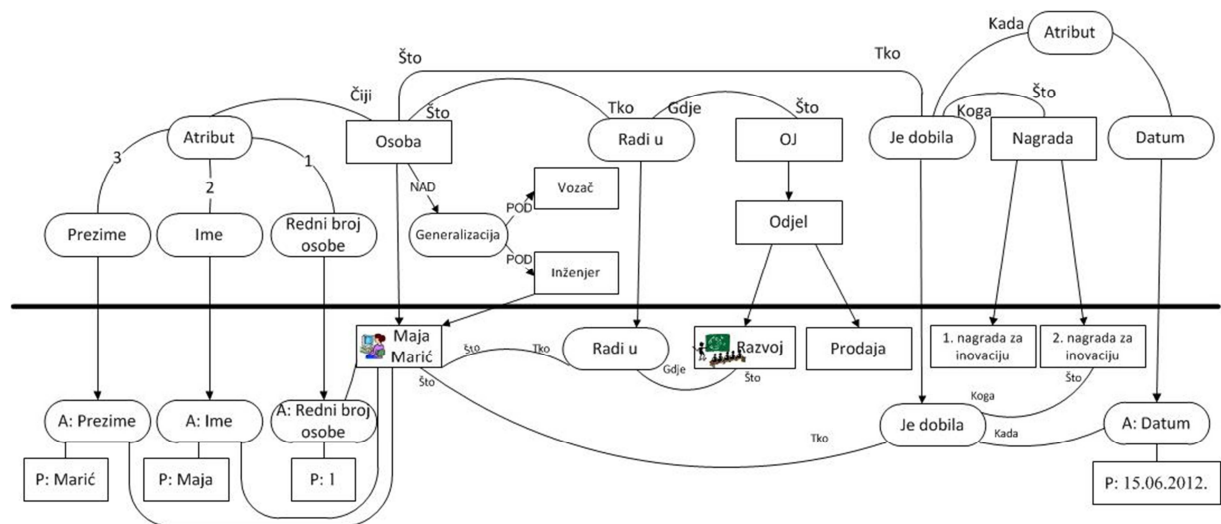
Kada
Atribut
Što
Tko
Što
Čiji
Što
Tko
Gdje
Što
Koga
Atribut
Osoba
Radi u
OJ
Je dobila
Nagrada
Datum
3
2
1
NAD
Vozač
POD
Odjel
Prezime
Ime
Redni broj osobe
Generalizacija
POD
Inženjer
Maja Marić
Što
Tko
Radi u
Razvoj
Prodaja
1. nagrada za inovaciju
2. nagrada za inovaciju
Gdje
Što
Što
Koga
Što
A: Prezime
A: Ime
A: Redni broj osobe
Tko
Je dobila
Kada
A: Datum
P: Marić
P: Maja
P: 1
P: 15.06.2012.